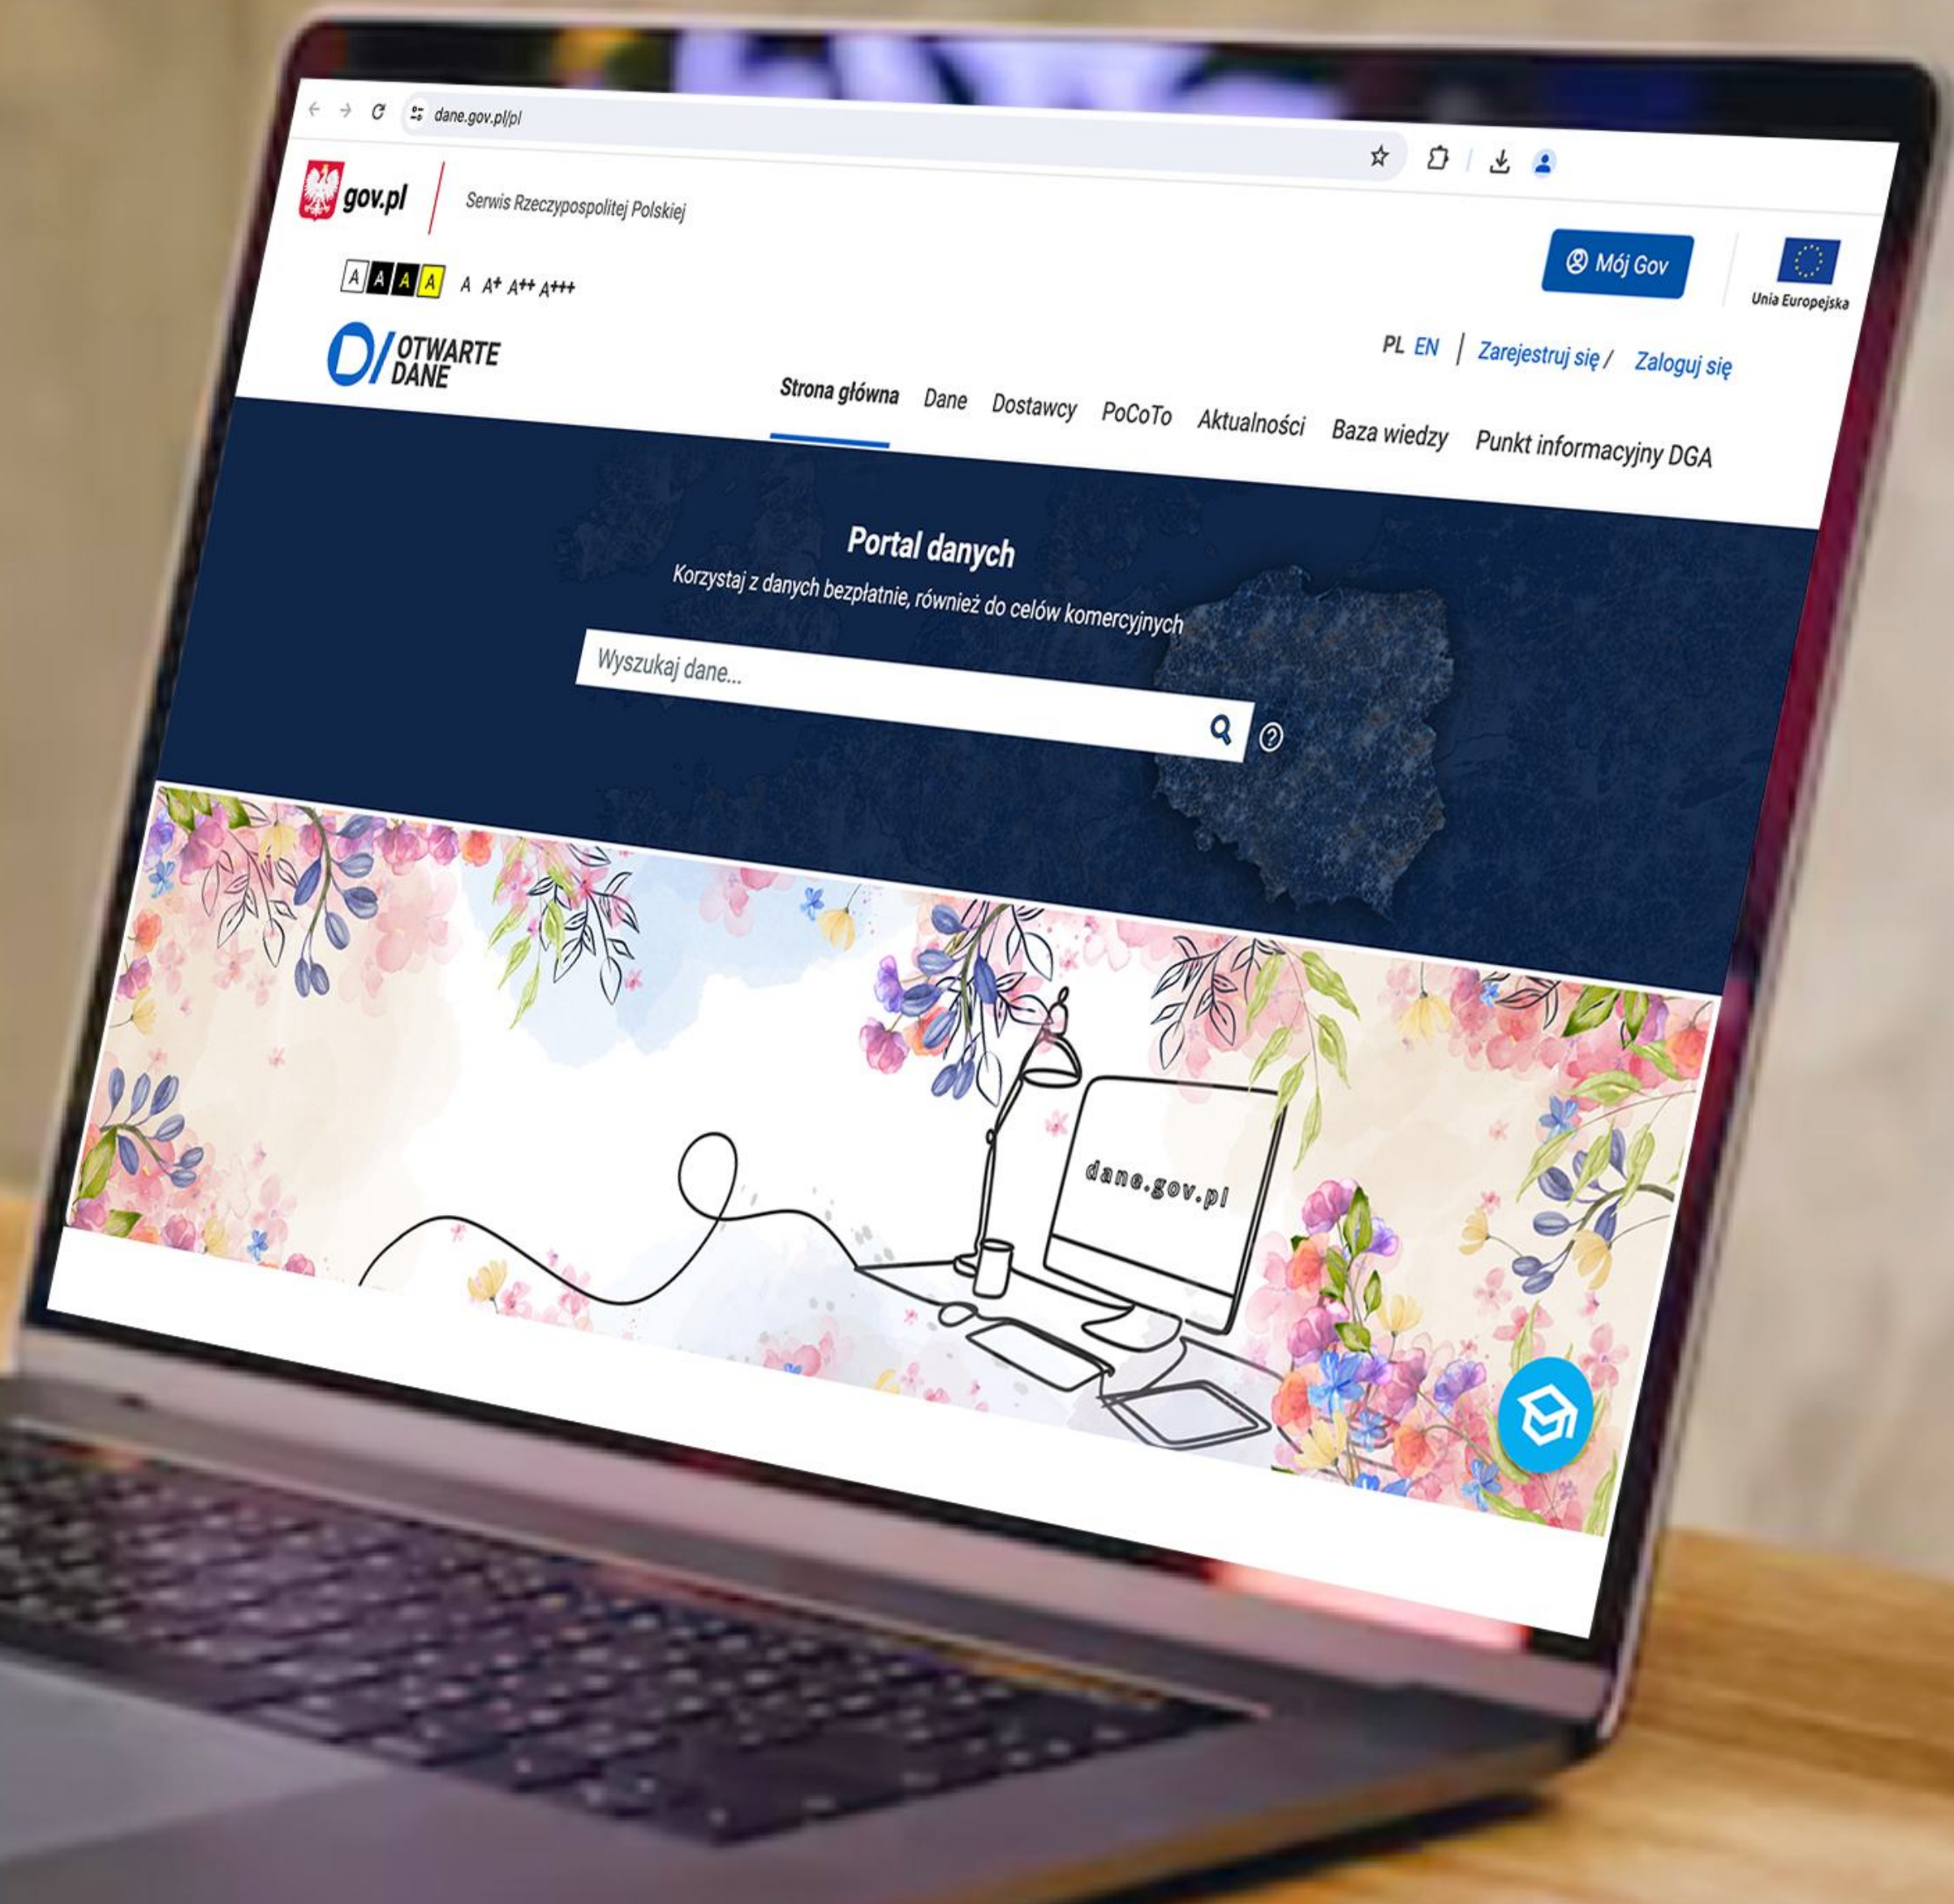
dane.gov.pl/pl

gov.pl Serwis Rzeczypospolitej Polskiej

A A A A A A+ A++ A+++

Mój Gov

Unia Europejska

OTWARTE DANE

PL EN Zarejestruj się / Zaloguj się

Strona główna Dane Dostawcy PoCoTo Aktualności Baza wiedzy Punkt informacyjny DGA

Portal danych

Korzystaj z danych bezpłatnie, również do celów komercyjnych

Wyszukaj dane...

dane.gov.pl